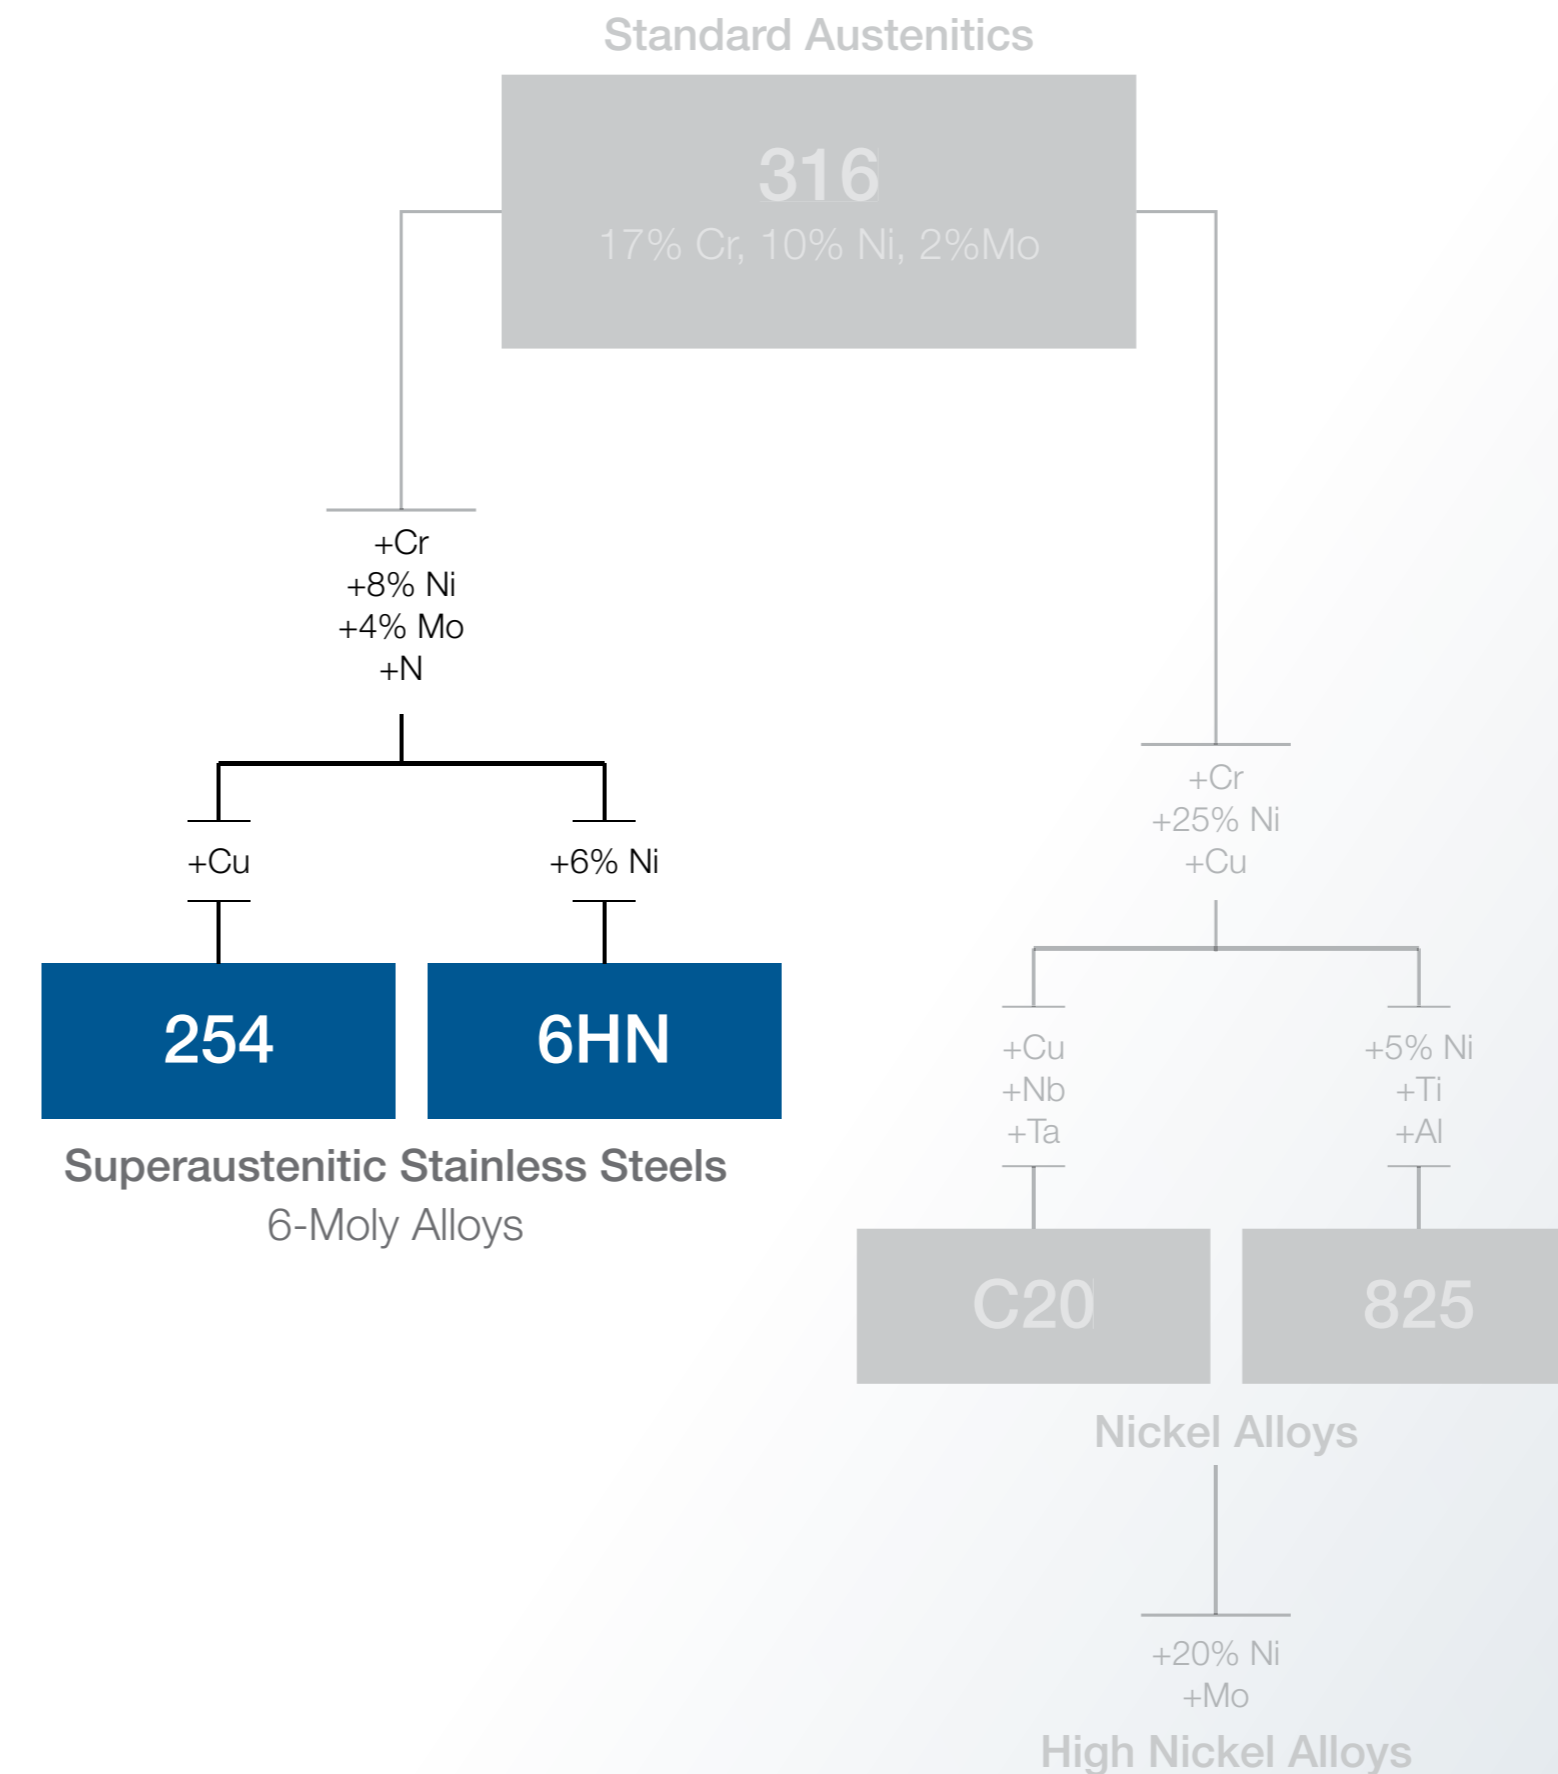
Standard Austenitics

316
17% Cr, 10% Ni, 2%Mo

+Cr
+8% Ni
+4% Mo
+N

+Cu

+6% Ni

254

6HN

Superaustenitic Stainless Steels
6-Moly Alloys

+Cr
+25% Ni
+Cu

+Cu
+Nb
+Ta

+5% Ni
+Ti
+Al

C20

825

Nickel Alloys

+20% Ni
+Mo

High Nickel Alloys